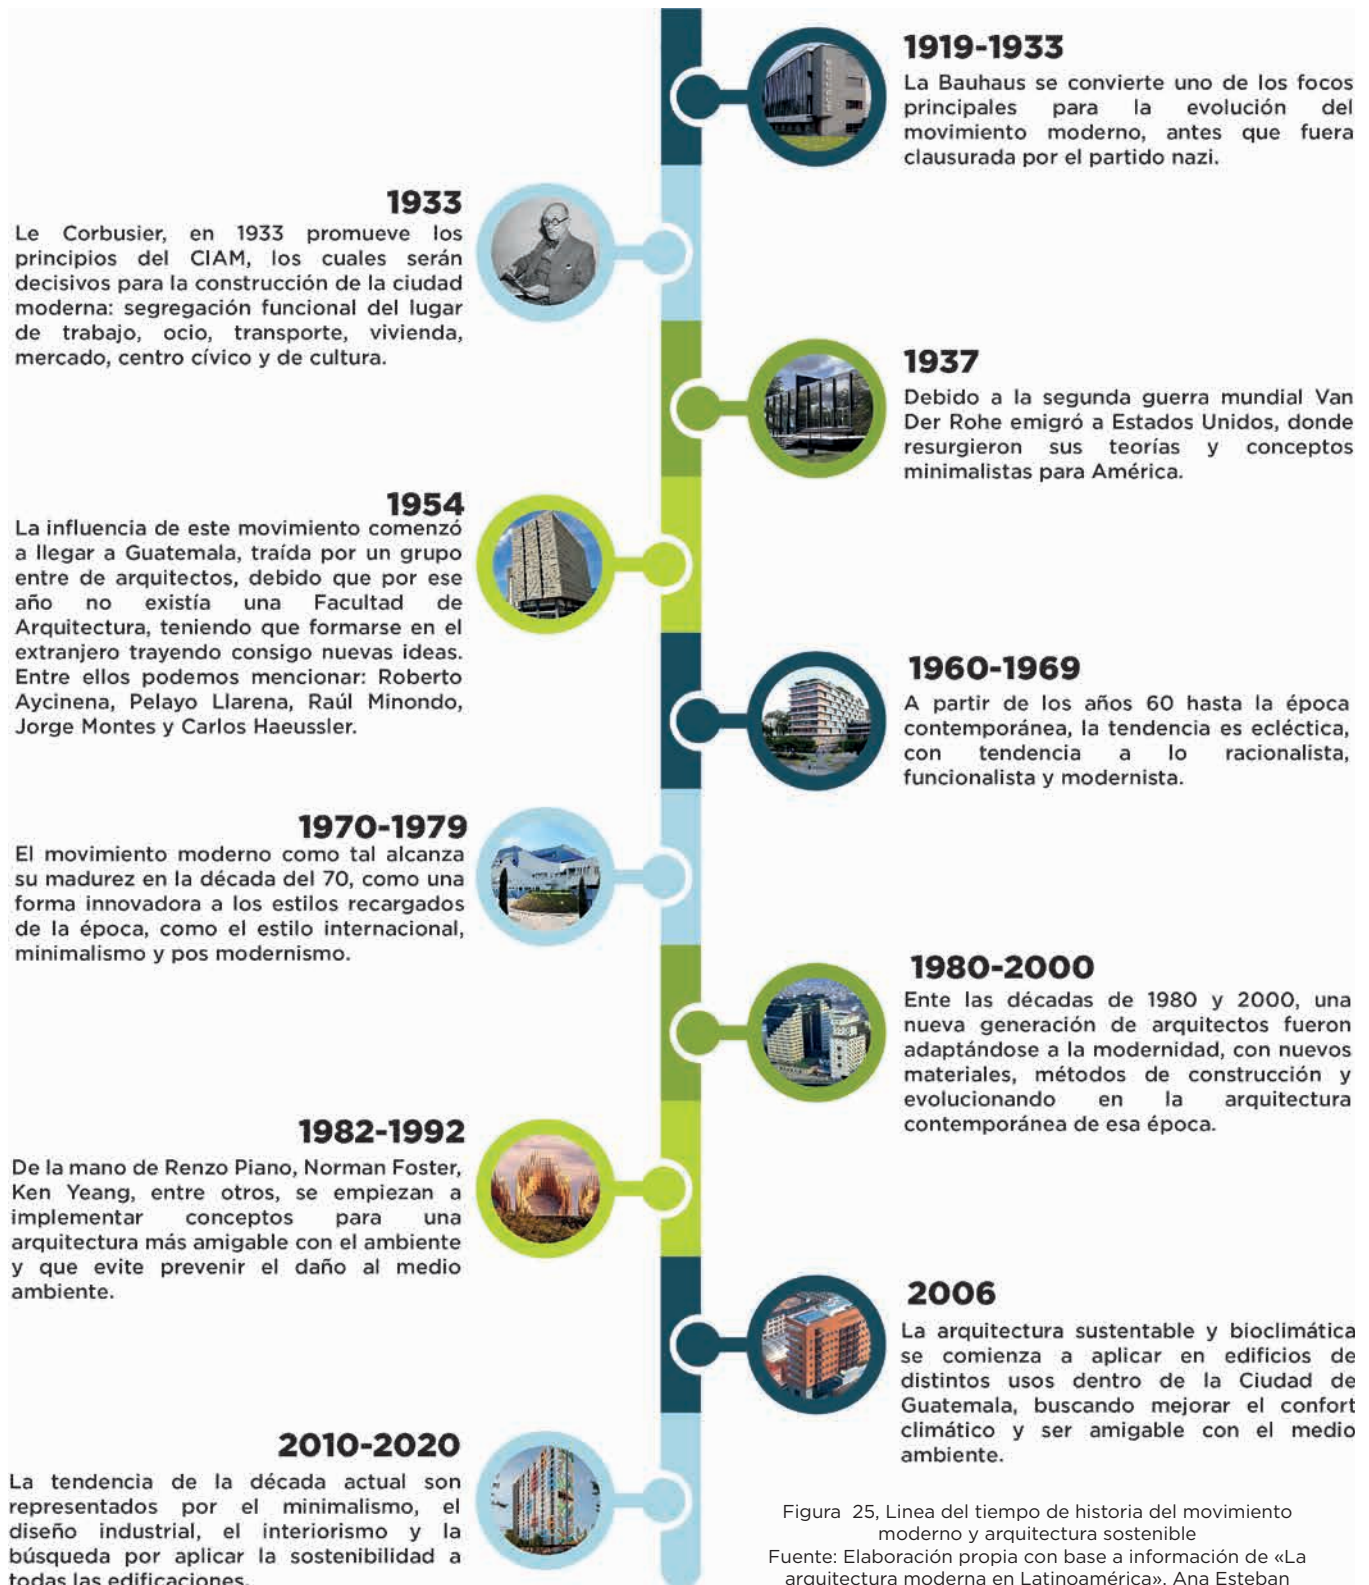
1919-1933
La Bauhaus se convierte uno de los focos principales para la evolución del movimiento moderno, antes que fuera clausurada por el partido nazi.

1933
Le Corbusier, en 1933 promueve los principios del CIAM, los cuales serán decisivos para la construcción de la ciudad moderna: segregación funcional del lugar de trabajo, ocio, transporte, vivienda, mercado, centro cívico y de cultura.

1937
Debido a la segunda guerra mundial Van Der Rohe emigró a Estados Unidos, donde resurgieron sus teorías y conceptos minimalistas para América.

1954
La influencia de este movimiento comenzó a llegar a Guatemala, traída por un grupo entre de arquitectos, debido que por ese año no existía una Facultad de Arquitectura, teniendo que formarse en el extranjero trayendo consigo nuevas ideas. Entre ellos podemos mencionar: Roberto Aycinena, Pelayo Llarena, Raúl Minondo, Jorge Montes y Carlos Haeussler.

1960-1969
A partir de los años 60 hasta la época contemporánea, la tendencia es ecléctica, con tendencia a lo racionalista, funcionalista y modernista.

1970-1979
El movimiento moderno como tal alcanza su madurez en la década del 70, como una forma innovadora a los estilos recargados de la época, como el estilo internacional, minimalismo y pos modernismo.

1980-2000
Ente las décadas de 1980 y 2000, una nueva generación de arquitectos fueron adaptándose a la modernidad, con nuevos materiales, métodos de construcción y evolucionando en la arquitectura contemporánea de esa época.

1982-1992
De la mano de Renzo Piano, Norman Foster, Ken Yeang, entre otros, se empiezan a implementar conceptos para una arquitectura más amigable con el ambiente y que evite prevenir el daño al medio ambiente.

2006
La arquitectura sustentable y bioclimática se comienza a aplicar en edificios de distintos usos dentro de la Ciudad de Guatemala, buscando mejorar el confort climático y ser amigable con el medio ambiente.

2010-2020
La tendencia de la década actual son representados por el minimalismo, el diseño industrial, el interiorismo y la búsqueda por aplicar la sostenibilidad a todas las edificaciones.

Figura 25, Linea del tiempo de historia del movimiento moderno y arquitectura sostenible
Fuente: Elaboración propia con base a información de «La arquitectura moderna en Latinoamérica». Ana Esteban